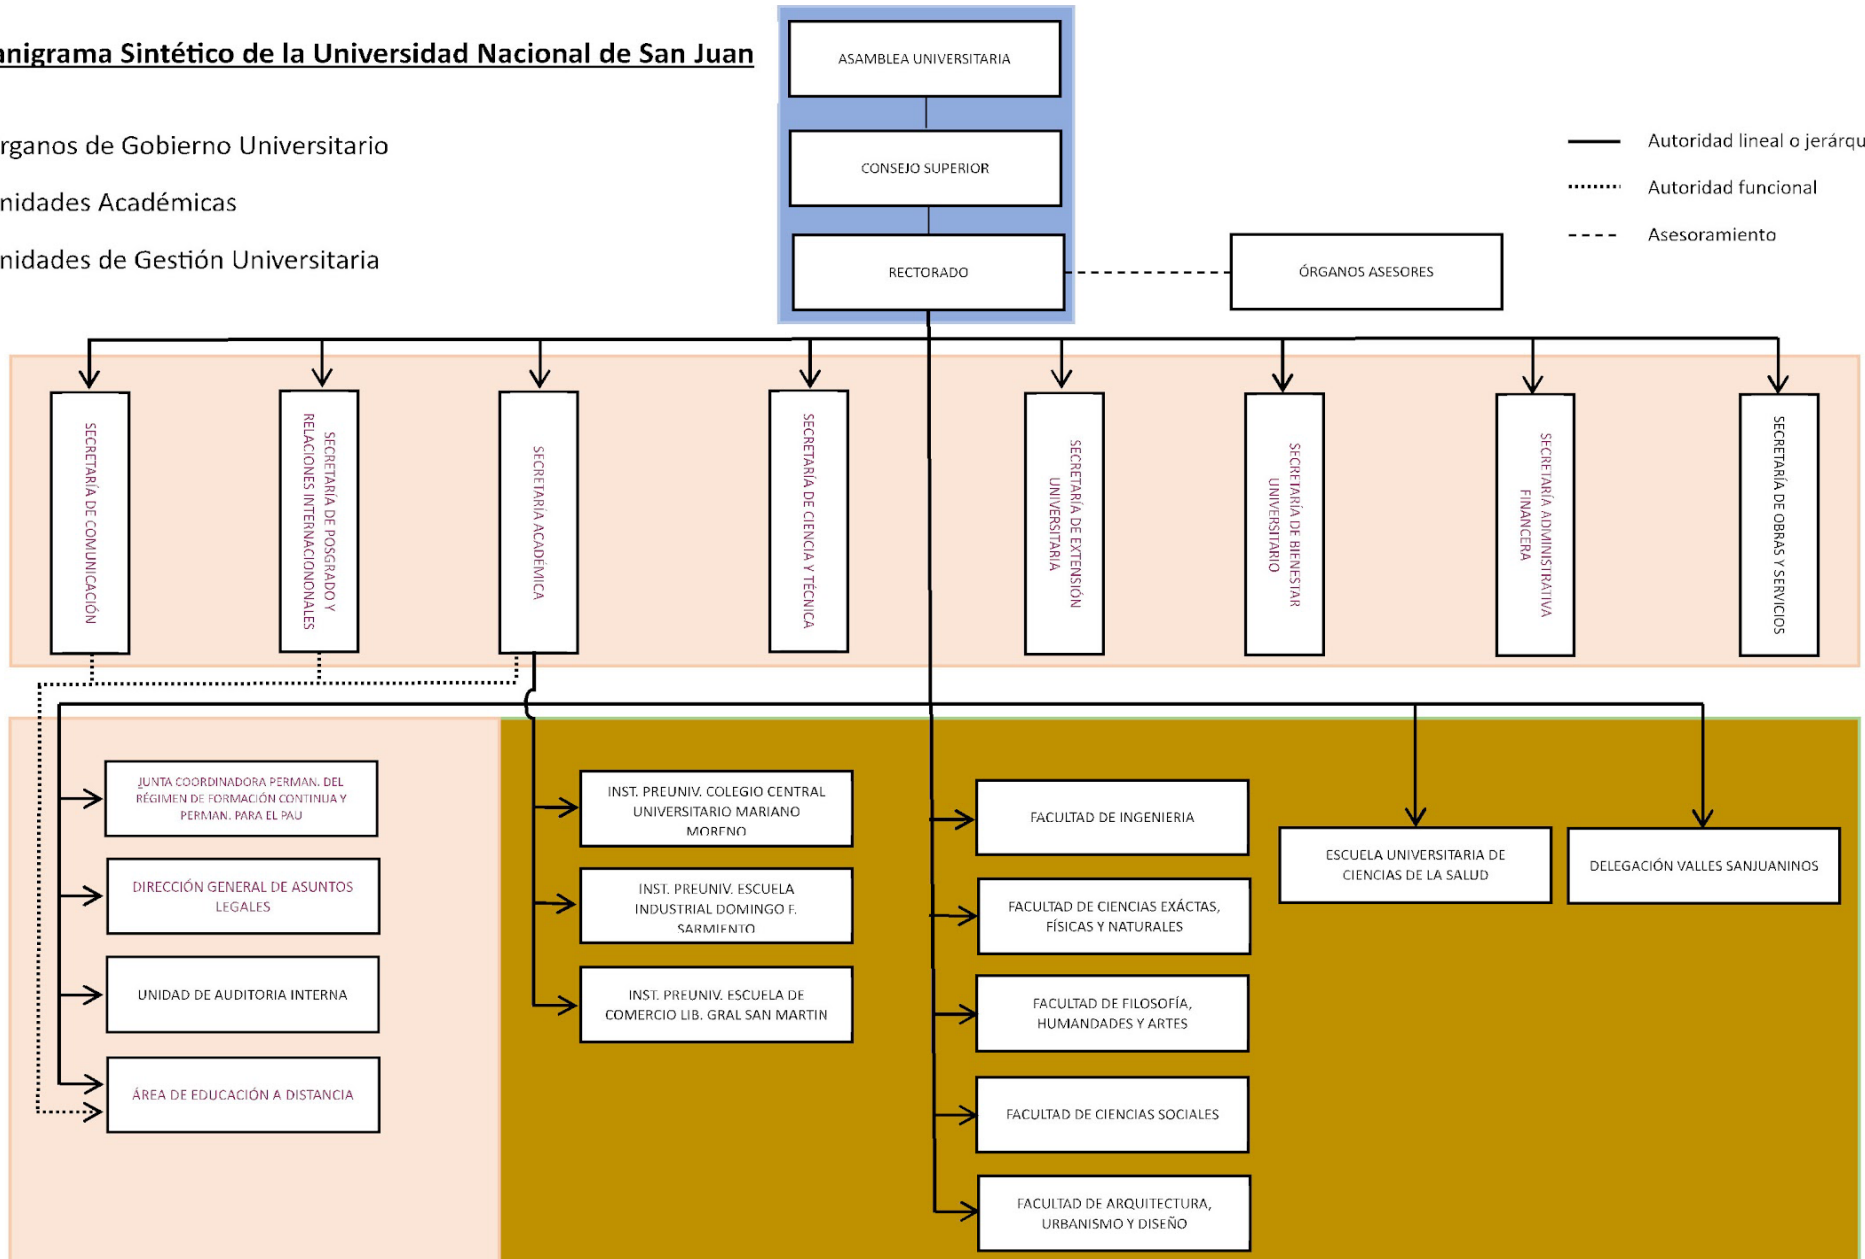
anigrama Sintético de la Universidad Nacional de San Juan

rganos de Gobierno Universitario

nidades Académicas

nidades de Gestión Universitaria

ASAMBLEA UNIVERSITARIA

CONSEJO SUPERIOR

RECTORADO

ÓRGANOS ASESORES

Autoridad lineal o jerárqu

Autoridad funcional

Asesoramiento

SECRETARÍA DE COMUNICACIÓN

SECRETARÍA DE POSGRADO Y RELACIONES INTERNACIONONALES

SECRETARÍA ACADÉMICA

SECRETARÍA DE CIENCIA Y TÉCNICA

SECRETARÍA DE EXTENSIÓN UNIVERSITARIA

SECRETARÍA DE BIENESTAR UNIVERSITARIO

SECRETARÍA ADMINISTRATIVA FINANCERA

SECRETARÍA DE OBRAS Y SERVICIOS

JUNTA COORDINADORA PERMAN. DEL RÉGIMEN DE FORMACIÓN CONTINUA Y PERMAN. PARA EL PAU

DIRECCIÓN GENERAL DE ASUNTOS LEGALES

UNIDAD DE AUDITORIA INTERNA

ÁREA DE EDUCACIÓN A DISTANCIA

INST. PREUNIV. COLEGIO CENTRAL UNIVERSITARIO MARIANO MORENO

INST. PREUNIV. ESCUELA INDUSTRIAL DOMINGO F. SARMIENTO

INST. PREUNIV. ESCUELA DE COMERCIO LIB. GRAL SAN MARTIN

FACULTAD DE INGENIERIA

FACULTAD DE CIENCIAS EXÁCTAS, FÍSICAS Y NATURALES

FACULTAD DE FILOSOFÍA, HUMANDADES Y ARTES

FACULTAD DE CIENCIAS SOCIALES

FACULTAD DE ARQUITECTURA, URBANISMO Y DISEÑO

ESCUELA UNIVERSITARIA DE CIENCIAS DE LA SALUD

DELEGACIÓN VALLES SANJUANINOS